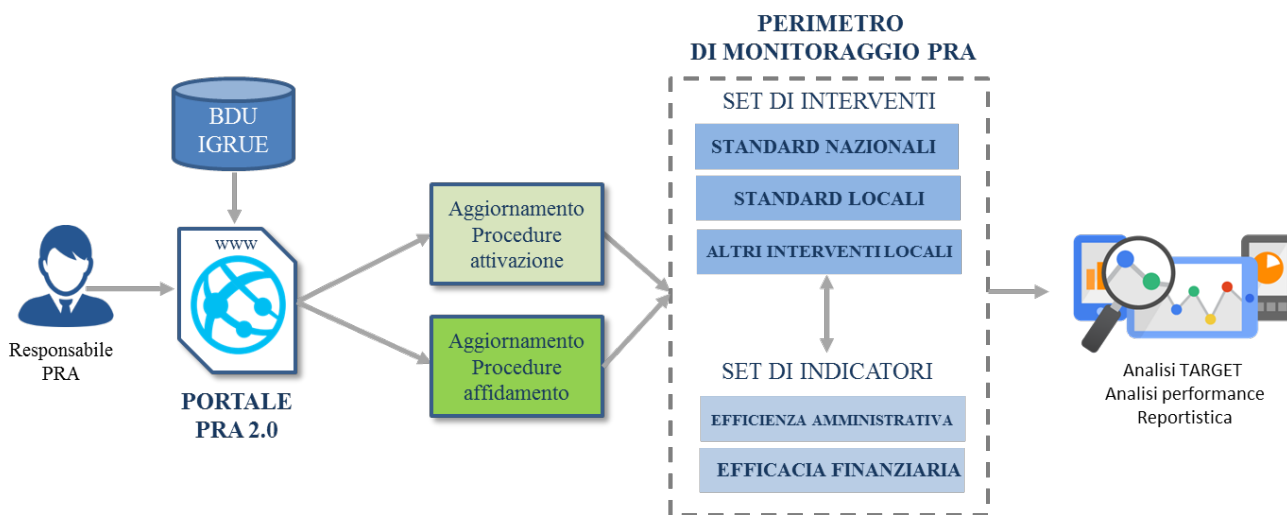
BDU IGRUE

www

Responsabile PRA

PORTALE PRA 2.0

Aggiornamento Procedure attivazione

Aggiornamento Procedure affidamento

PERIMETRO DI MONITORAGGIO PRA

SET DI INTERVENTI

STANDARD NAZIONALI

STANDARD LOCALI

ALTRI INTERVENTI LOCALI

SET DI INDICATORI

EFFICIENZA AMMINISTRATIVA

EFFICACIA FINANZIARIA

Analisi TARGET
Analisi performance
Reportistica